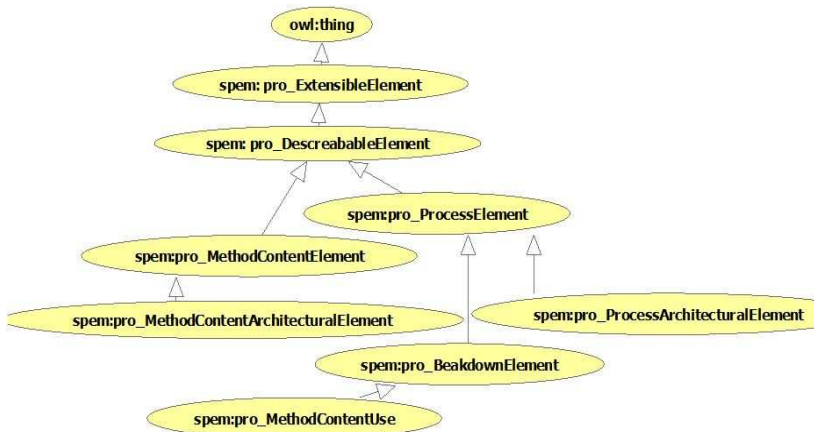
owl:thing

spem: pro_ExtensibleElement

spem: pro_DescreableElement

spem:pro_ProcessElement

spem:pro_MethodContentElement

spem:pro_MethodContentArchitecturalElement

spem:pro_ProcessArchitecturalElement

spem:pro_BeakdownElement

spem:pro_MethodContentUse